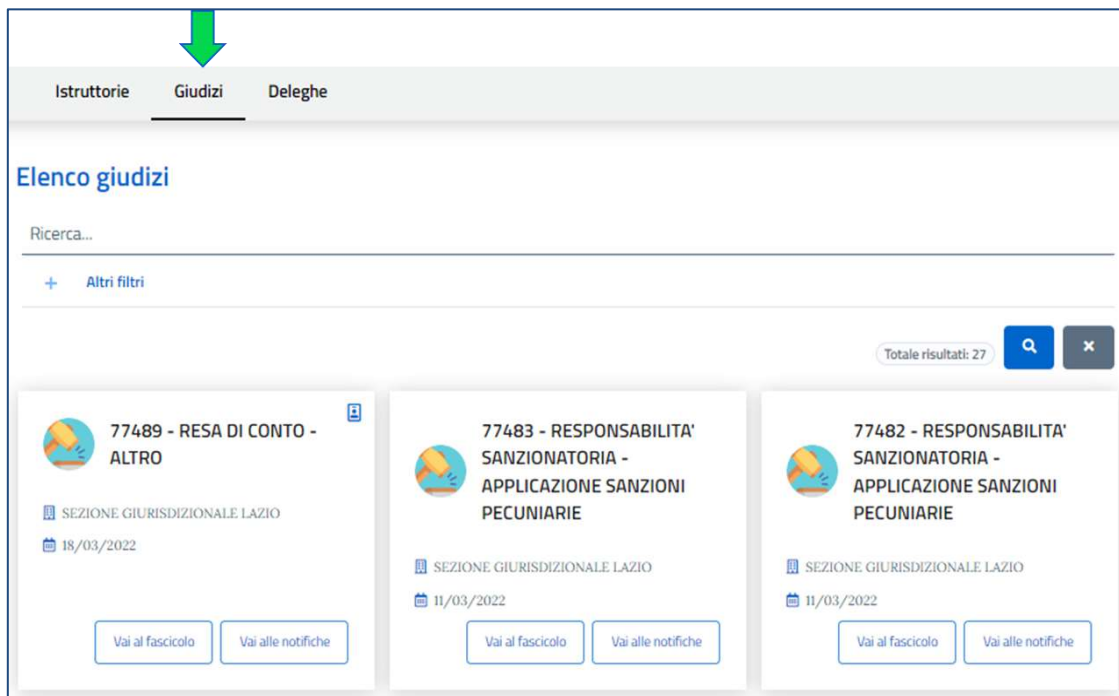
Istruttorie Giudizi Deleghe

Elenco giudizi

Ricerca...

+ Altri filtri

Totale risultati: 27

77489 - RESA DI CONTO - ALTRO

SEZIONE GIURISDIZIONALE LAZIO

18/03/2022

Vai al fascicolo Vai alle notifiche

77483 - RESPONSABILITA' SANZIONATORIA - APPLICAZIONE SANZIONI PECUNIARIE

SEZIONE GIURISDIZIONALE LAZIO

11/03/2022

Vai al fascicolo Vai alle notifiche

77482 - RESPONSABILITA' SANZIONATORIA - APPLICAZIONE SANZIONI PECUNIARIE

SEZIONE GIURISDIZIONALE LAZIO

11/03/2022

Vai al fascicolo Vai alle notifiche